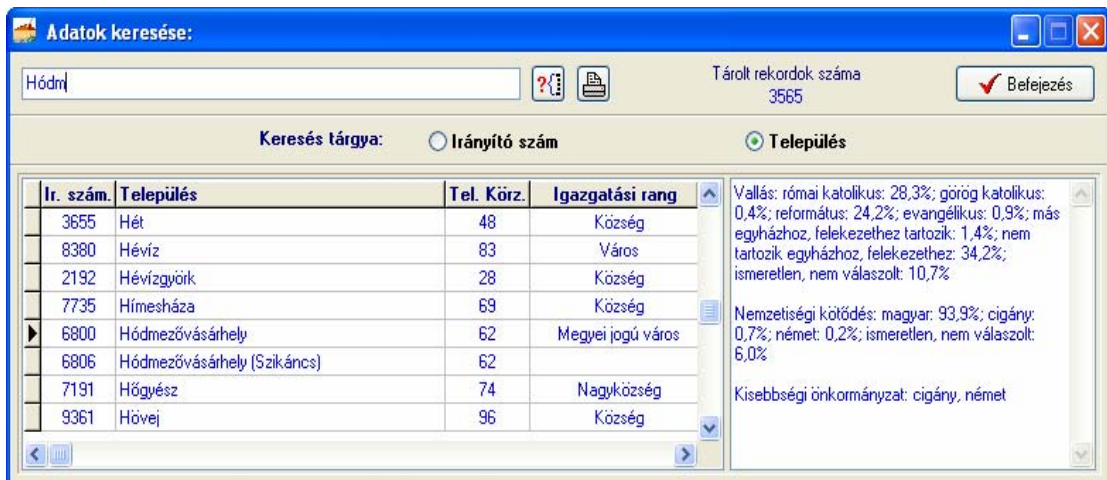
Adatok keresése:

Hódm

?{ 

Tárolt rekordok száma
3565

Befejezés

Keresés tárgya: Irányító szám Település

| Ir. szám. | Település | Tel. Körz. | Igazgatási rang |
|---|---|---|---|
| 3655 | Hét | 48 | Község |
| 8380 | Hévíz | 83 | Város |
| 2192 | Hévízgyörk | 28 | Község |
| 7735 | Hímesháza | 69 | Község |
| 6800 | Hódmezővásárhely | 62 | Megyei jogú város |
| 6806 | Hódmezővásárhely (Szikáncs) | 62 | |
| 7191 | Hőgyész | 74 | Nagyközség |
| 9361 | Hövej | 96 | Község |

Vallás: római katolikus: 28,3%; görög katolikus: 0,4%; református: 24,2%; evangélikus: 0,9%; más egyházhoz, felekezethez tartozik: 1,4%; nem tartozik egyházhoz, felekezethez: 34,2%; ismeretlen, nem válaszolt: 10,7%

Nemzetiségi kötődés: magyar: 93,9%; cigány: 0,7%; német: 0,2%; ismeretlen, nem válaszolt: 6,0%

Kisebbségi önkormányzat: cigány, német